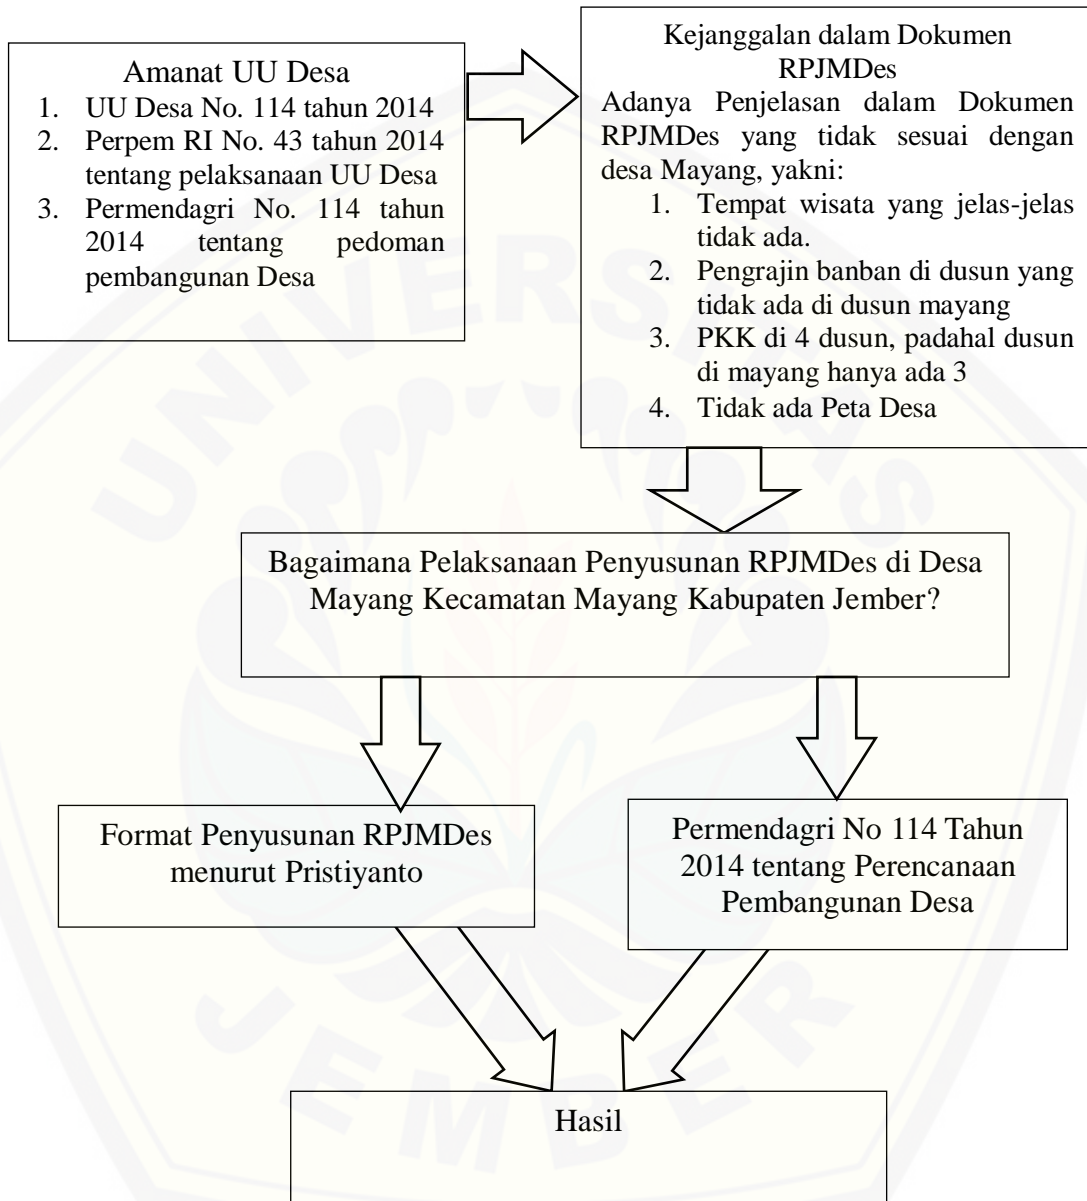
Amanat UU Desa
1. UU Desa No. 114 tahun 2014
2. Perpem RI No. 43 tahun 2014 tentang pelaksanaan UU Desa
3. Permendagri No. 114 tahun 2014 tentang pedoman pembangunan Desa

Kejanggalan dalam Dokumen RPJMDes
Adanya Penjelasan dalam Dokumen RPJMDes yang tidak sesuai dengan desa Mayang, yakni:
1. Tempat wisata yang jelas-jelas tidak ada.
2. Pengrajin banban di dusun yang tidak ada di dusun mayang
3. PKK di 4 dusun, padahal dusun di mayang hanya ada 3
4. Tidak ada Peta Desa

Bagaimana Pelaksanaan Penyusunan RPJMDes di Desa Mayang Kecamatan Mayang Kabupaten Jember?

Format Penyusunan RPJMDes menurut Pristiyanto

Permendagri No 114 Tahun 2014 tentang Perencanaan Pembangunan Desa

Hasil